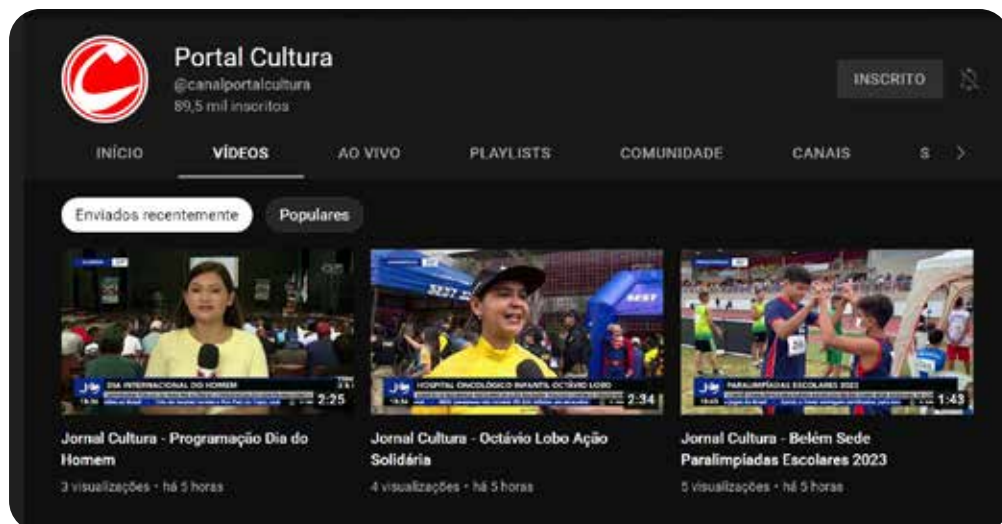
Portal Cultura
@canalportalcultura
89,5 mil inscritos

INSCRITO

INÍCIO VÍDEOS AO VIVO PLAYLISTS COMUNIDADE CANAIS S

Enviados recentemente Populares

DIA INTERNACIONAL DO HOMEM
2:25
Jornal Cultura - Programação Dia do Homem
3 visualizações • há 5 horas

HOSPITAL ONCOLÓGICO INFANTIL OCTÁVIO LOBO
2:34
Jornal Cultura - Octávio Lobo Ação Solidária
4 visualizações • há 5 horas

PARALIMPÍADAS ESCOLARES 2023
1:43
Jornal Cultura - Belém Sede Paralimpíadas Escolares 2023
5 visualizações • há 5 horas